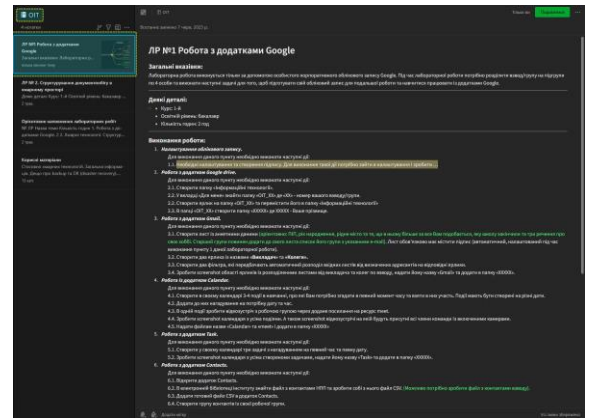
ОІТ

ЛР №1 Робота з додатками Google

Загальні вказівки:

Лабораторна робота виконується тільки за допомогою особистого корпоративного облікового запису Google. Під час лабораторної роботи потрібно розділити вводу/групу на підгрупи по 4 особи та виконати поставлені задачі для того, щоб підготувати свій обліковий запис для подальшої роботи та навчитися працювати з додатками Google.

Деякі деталі:

- Курс: 1-й
- Освітній рівень: бакалавр
- Кількість годин: 2 год

Виконання роботи:

1. Налаштування облікового запису.
2. Робота з додатком Google drive.
3. Робота з додатком Gmail.
4. Робота з додатком Calendar.
5. Робота з додатком Task.
6. Робота з додатком Contacts.

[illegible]